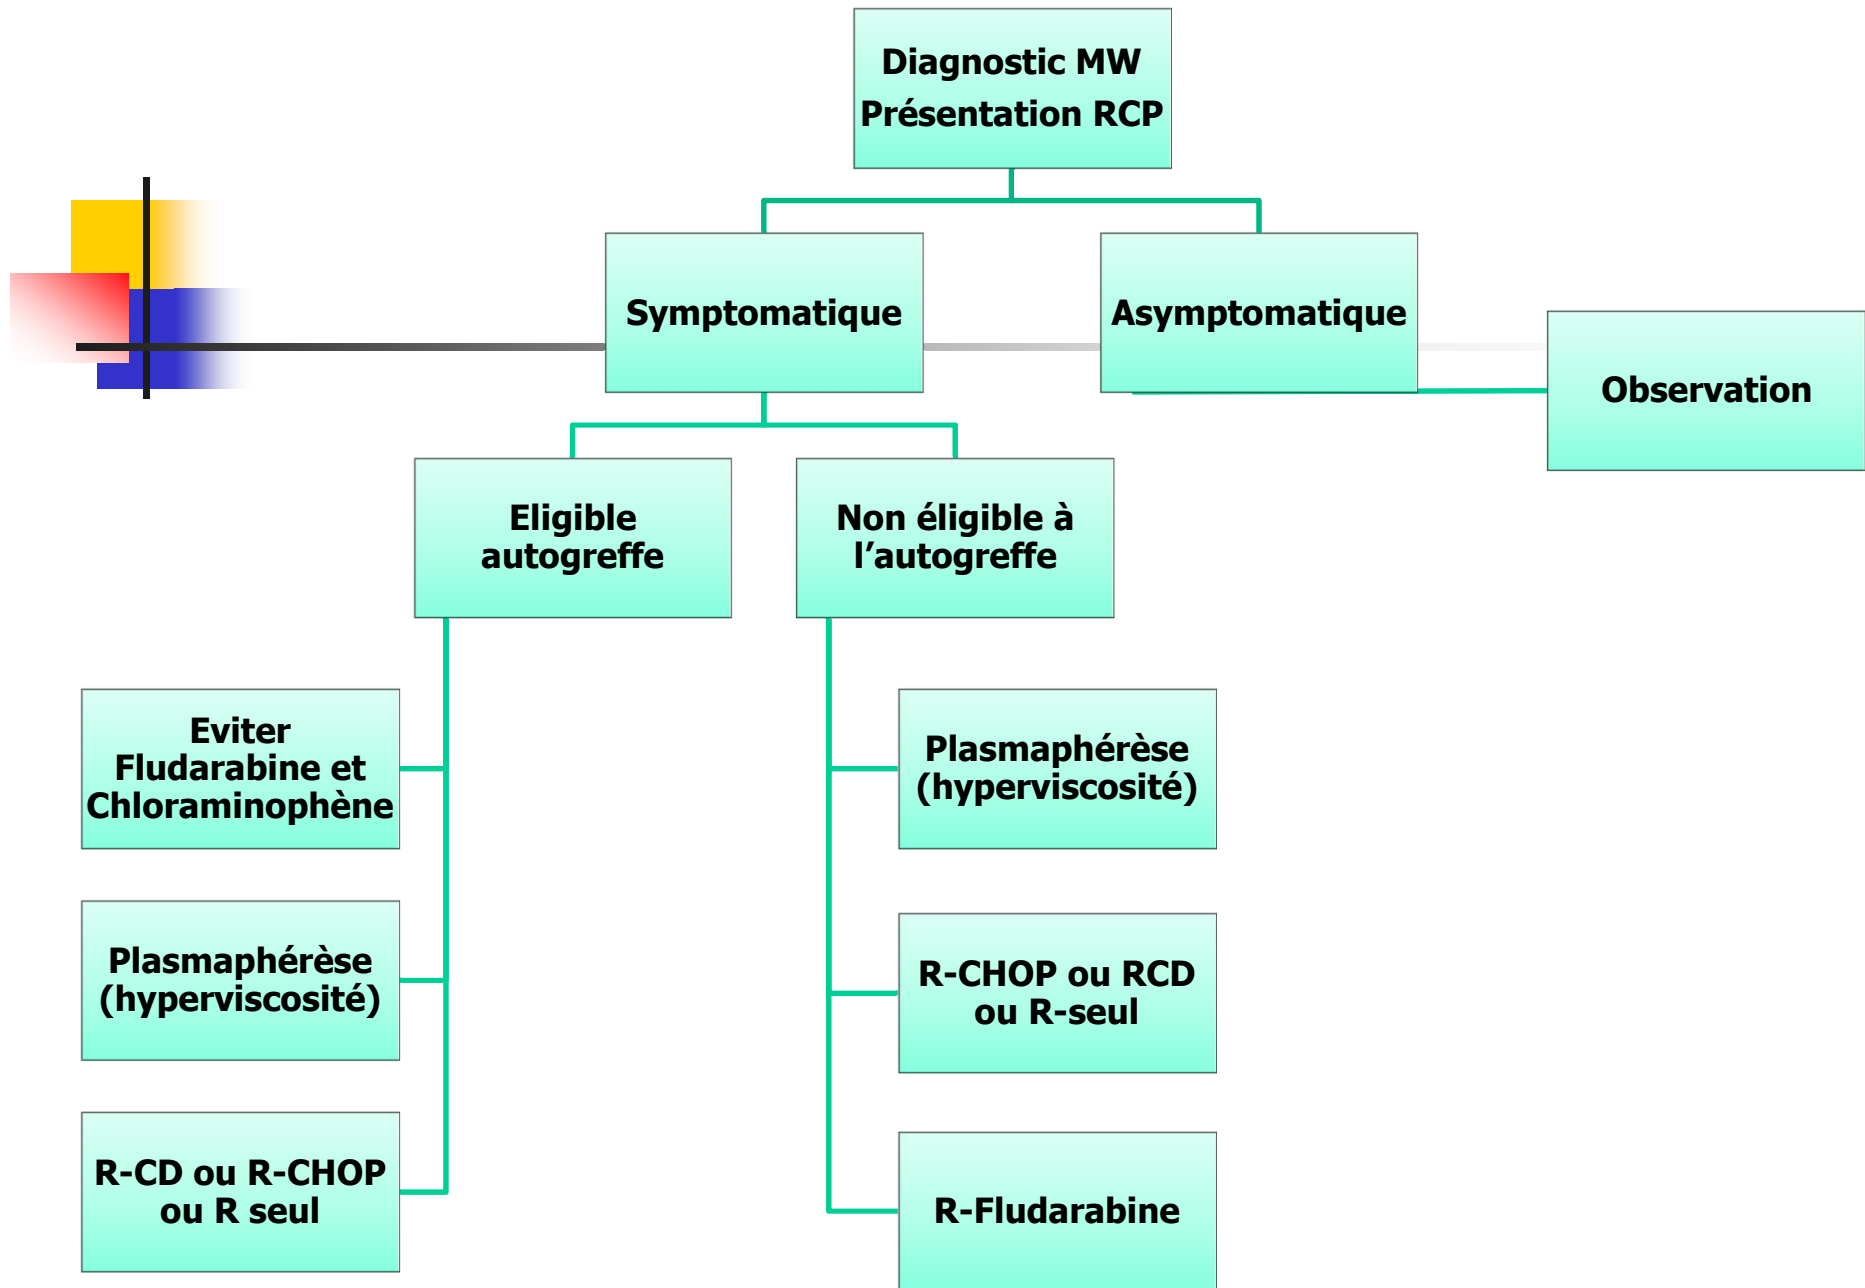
Diagnostic MW
Présentation RCP

Symptomatique

Asymptomatique

Observation

Eligible autogreffe

Non éligible à l’autogreffe

Eviter Fludarabine et Chloraminophène

Plasmaphérèse (hyperviscosité)

R-CD ou R-CHOP ou R seul

Plasmaphérèse (hyperviscosité)

R-CHOP ou RCD ou R-seul

R-Fludarabine